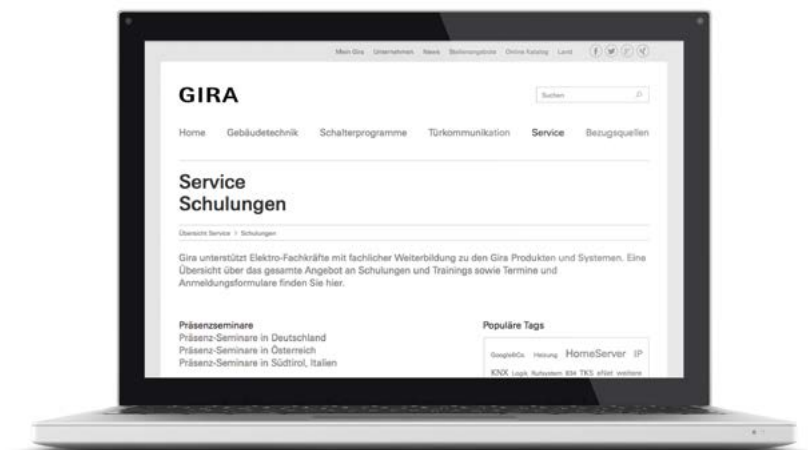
Mein Gira Unternehmen News Stellenangebote Online Katalog Land

GIRA

Suchen

Home Gebäudetechnik Schalterprogramme Türkommunikation Service Bezugsquellen

Service
Schulungen

Übersicht Service > Schulungen

Gira unterstützt Elektro-Fachkräfte mit fachlicher Weiterbildung zu den Gira Produkten und Systemen. Eine Übersicht über das gesamte Angebot an Schulungen und Trainings sowie Termine und Anmeldungsformulare finden Sie hier.

Präsenzseminare
Präsenz-Seminare in Deutschland
Präsenz-Seminare in Österreich
Präsenz-Seminare in Südtirol, Italien

Populäre Tags

Google&Co. Heizung HomeServer IP KNX Logik Rufsystem 834 TKS eNet weitere